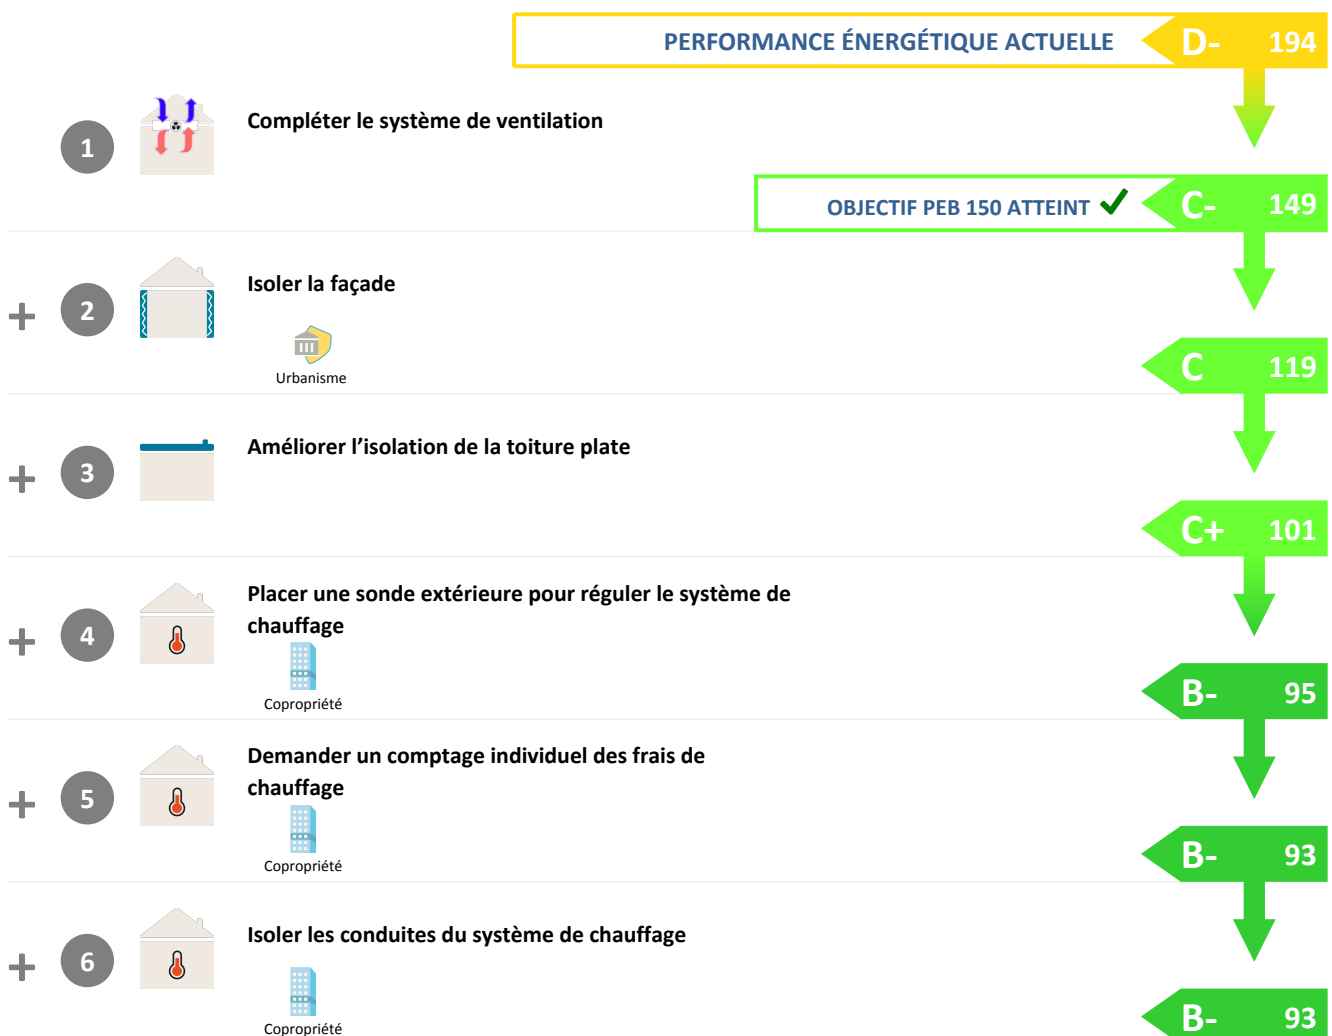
PERFORMANCE ÉNERGÉTIQUE ACTUELLE D- 194

1 Compléter le système de ventilation

OBJECTIF PEB 150 ATTEINT ✓ C- 149

+ 2 Isoler la façade

Urbanisme

C 119

+ 3 Améliorer l'isolation de la toiture plate

C+ 101

+ 4 Placer une sonde extérieure pour réguler le système de chauffage

Copropriété

B- 95

+ 5 Demander un comptage individuel des frais de chauffage

Copropriété

B- 93

+ 6 Isoler les conduites du système de chauffage

Copropriété

B- 93